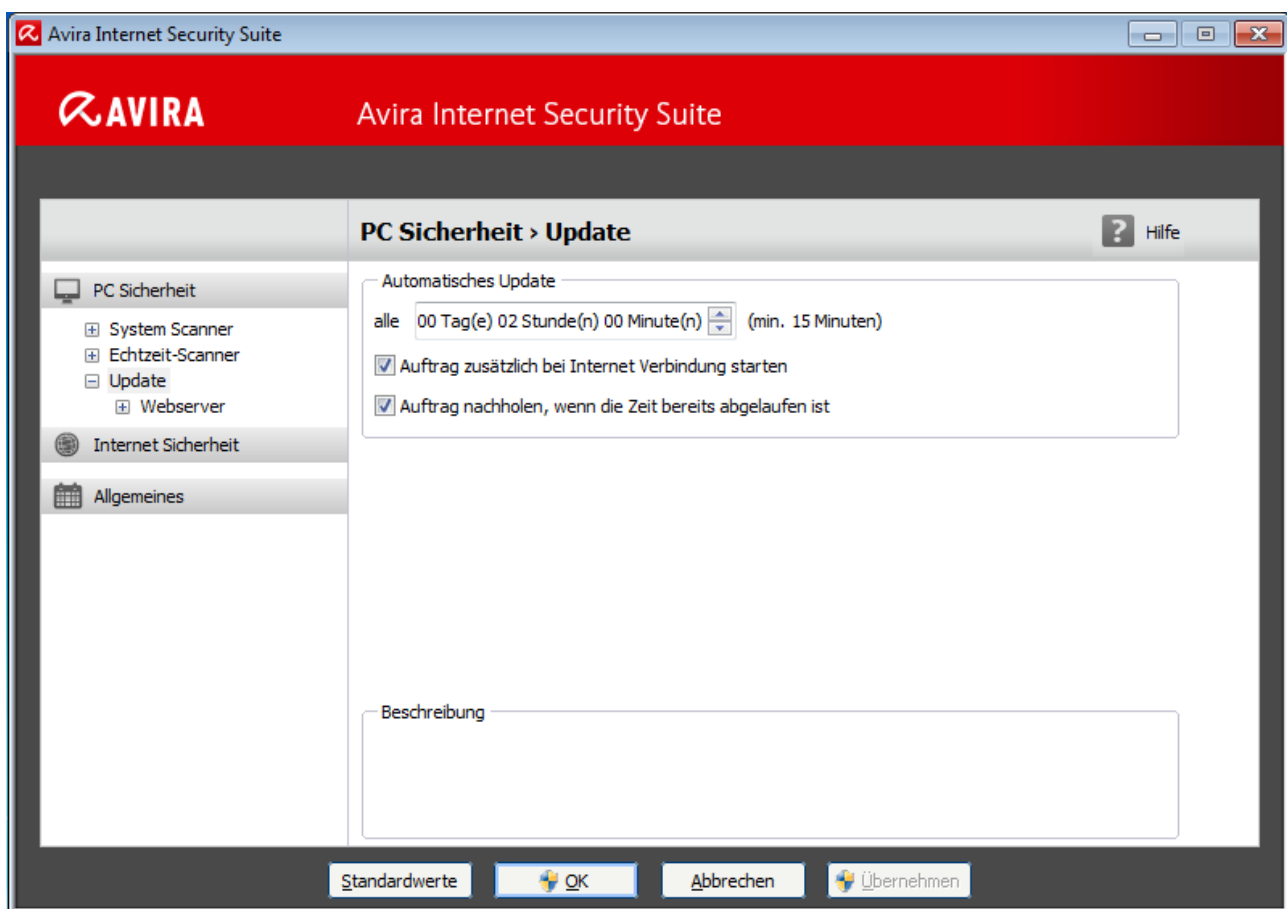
Avira Internet Security Suite

AVIRA

Avira Internet Security Suite

PC Sicherheit › Update

Hilfe

PC Sicherheit

System Scanner

Echtzeit-Scanner

Update

Webserver

Internet Sicherheit

Allgemeines

Automatisches Update

alle 00 Tag(e) 02 Stunde(n) 00 Minute(n) (min. 15 Minuten)

Auftrag zusätzlich bei Internet Verbindung starten

Auftrag nachholen, wenn die Zeit bereits abgelaufen ist

Beschreibung

Standardwerte

OK

Abbrechen

Übernehmen